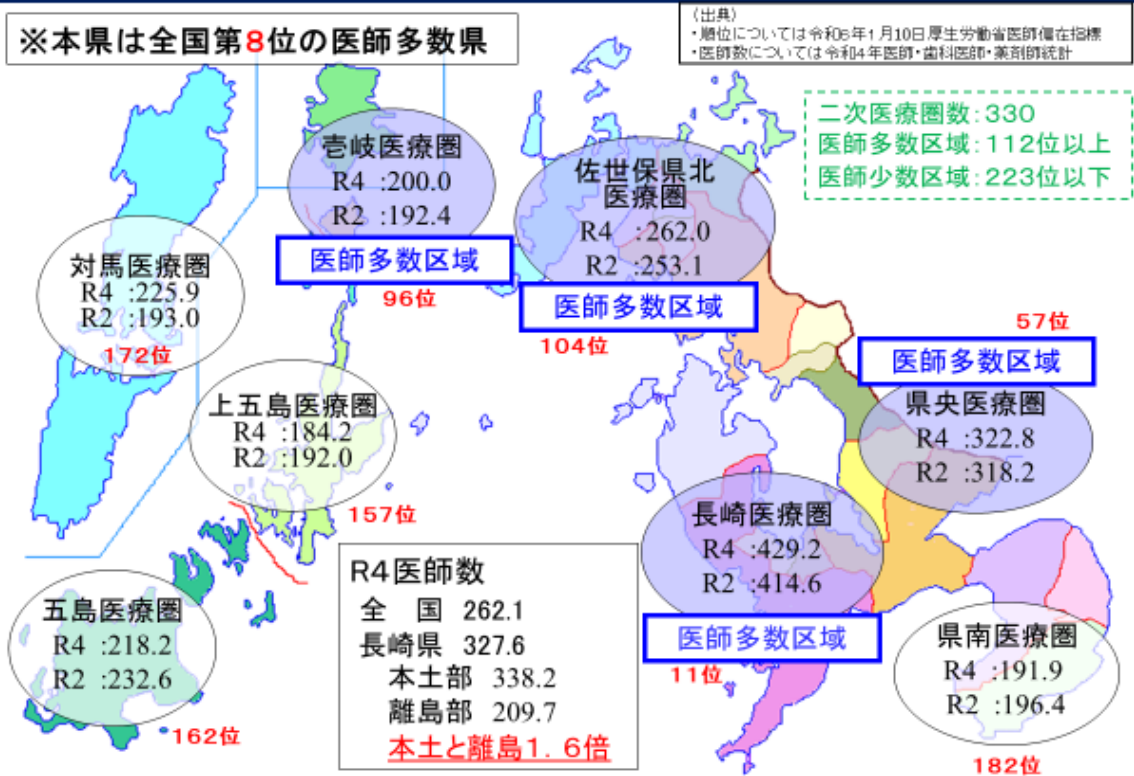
※本県は全国第8位の医師多数県

（出典）
・順位については令和6年1月10日厚生労働省医師偏在指標
・医師数については令和4年医師・歯科医師・薬剤師統計

二次医療圏数：330
医師多数区域：112位以上
医師少数区域：223位以下

壱岐医療圏
R4 :200.0
R2 :192.4
医師多数区域
96位

佐世保県北医療圏
R4 :262.0
R2 :253.1
医師多数区域
104位

対馬医療圏
R4 :225.9
R2 :193.0
172位

57位
医師多数区域
県央医療圏
R4 :322.8
R2 :318.2

上五島医療圏
R4 :184.2
R2 :192.0
157位

長崎医療圏
R4 :429.2
R2 :414.6
医師多数区域
11位

五島医療圏
R4 :218.2
R2 :232.6
162位

R4医師数
全　国　262.1
長崎県　327.6
本土部　338.2
離島部　209.7
本土と離島1．6倍

県南医療圏
R4 :191.9
R2 :196.4
182位